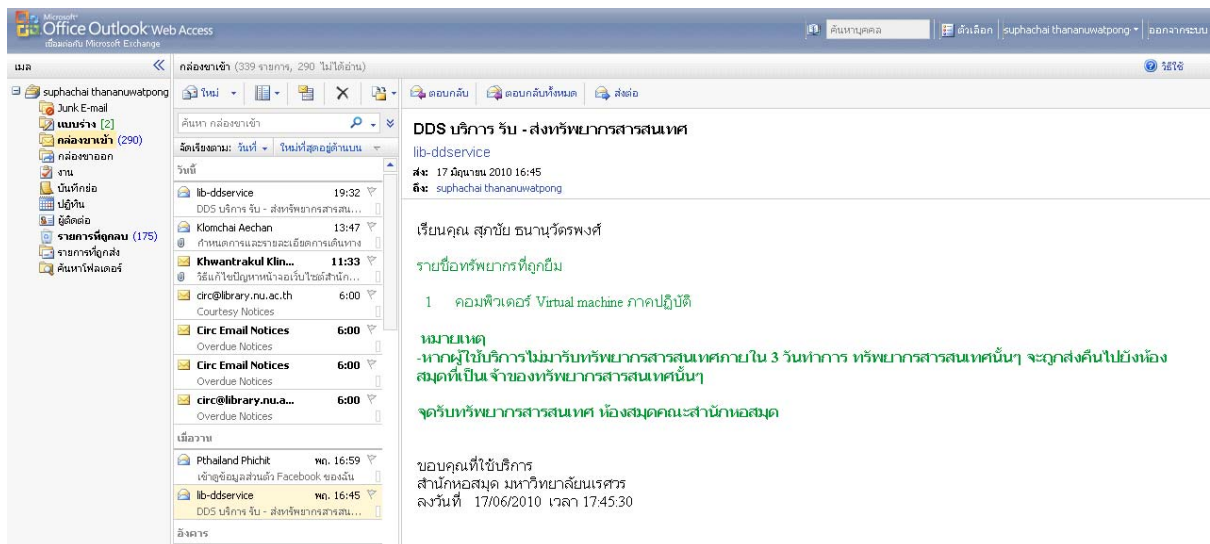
Microsoft Office Outlook Web Access
เชื่อมต่อกับ Microsoft Exchange

ค้นหาบุคคล
ตัวเลือก
suphachai thananuwatpong
ออกจากระบบ

เมล
กล่องขาเข้า (339 รายการ, 290 ไม่ได้อ่าน)
วิธีใช้

suphachai thananuwatpong
Junk E-mail
แบบร่าง [2]
กล่องขาเข้า (290)
กล่องขาออก
งาน
บันทึกย่อ
ปฏิทิน
ผู้ติดต่อ
รายการที่ลบ (175)
รายการที่ถูกส่ง
ค้นหาโฟลเดอร์

ใหม่
ตอบกลับ
ตอบกลับทั้งหมด
ส่งต่อ

ค้นหา กล่องขาเข้า
จัดเรียงตาม: วันที่ ใหม่ที่สุดอยู่ด้านบน

วันนี้
lib-ddservice 19:32
DDS บริการ รับ - ส่งทรัพยากรสารสน...
Klomchai Aechan 13:47
กำหนดการและรายละเอียดการเดินทาง
Khwantrakul Klin... 11:33
วิธีแก้ไขปัญหาหน้าจอเว็บไซต์สำนัก...
circ@library.nu.ac.th 6:00
Courtesy Notices
Circ Email Notices 6:00
Overdue Notices
Circ Email Notices 6:00
Overdue Notices
circ@library.nu.a... 6:00
Overdue Notices
เมื่อวาน
Pthailand Phichit พฤ. 16:59
เข้าดูข้อมูลส่วนตัว Facebook ของฉัน
lib-ddservice พฤ. 16:45
DDS บริการ รับ - ส่งทรัพยากรสารสน...
อังคาร

DDS บริการ รับ - ส่งทรัพยากรสารสนเทศ
lib-ddservice
ส่ง: 17 มิถุนายน 2010 16:45
ถึง: suphachai thananuwatpong

เรียนคุณ สุภชัย ธนานุวัตรพงศ์

รายชื่อทรัพยากรที่ถูกยืม

1 คอมพิวเตอร์ Virtual machine ภาคปฏิบัติ

หมายเหตุ
-หากผู้ใช้บริการไม่มารับทรัพยากรสารสนเทศภายใน 3 วันทำการ ทรัพยากรสารสนเทศนั้นๆ จะถูกส่งคืนไปยังห้องสมุดที่เป็นเจ้าของทรัพยากรสารสนเทศนั้นๆ

จุดรับทรัพยากรสารสนเทศ ห้องสมุดคณะสำนักหอสมุด

ขอบคุณที่ใช้บริการ
สำนักหอสมุด มหาวิทยาลัยนเรศวร
ลงวันที่ 17/06/2010 เวลา 17:45:30